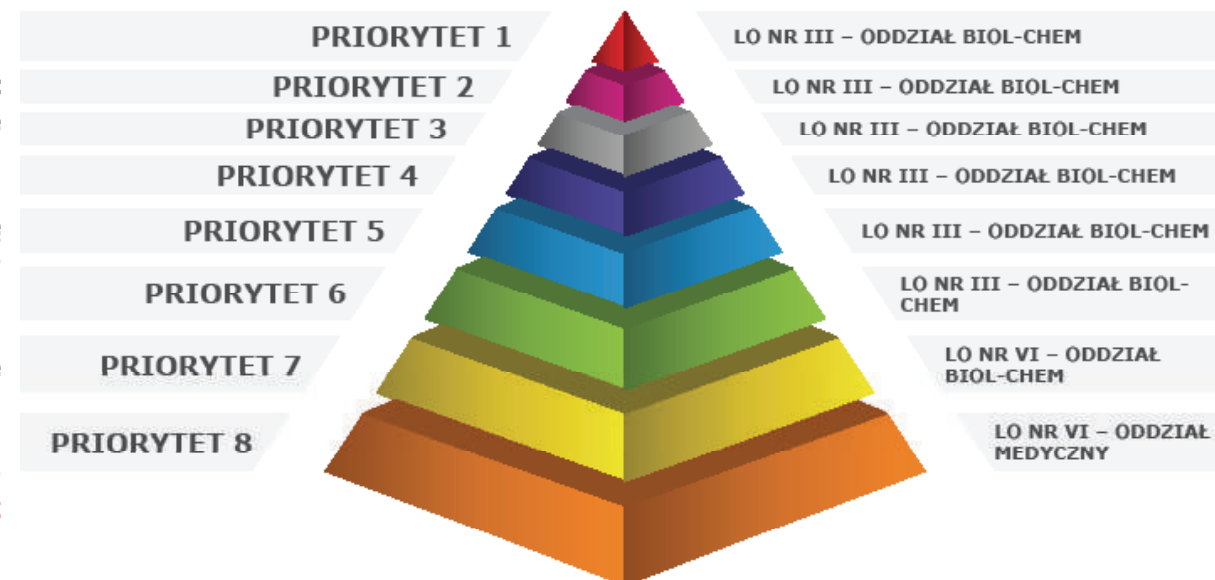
PRIORYTET 1
LO NR III – ODDZIAŁ BIOL-CHEM
PRIORYTET 2
LO NR III – ODDZIAŁ BIOL-CHEM
PRIORYTET 3
LO NR III – ODDZIAŁ BIOL-CHEM
PRIORYTET 4
LO NR III – ODDZIAŁ BIOL-CHEM
PRIORYTET 5
LO NR III – ODDZIAŁ BIOL-CHEM
PRIORYTET 6
LO NR III – ODDZIAŁ BIOL-CHEM
PRIORYTET 7
LO NR VI – ODDZIAŁ BIOL-CHEM
PRIORYTET 8
LO NR VI – ODDZIAŁ MEDYCZNY